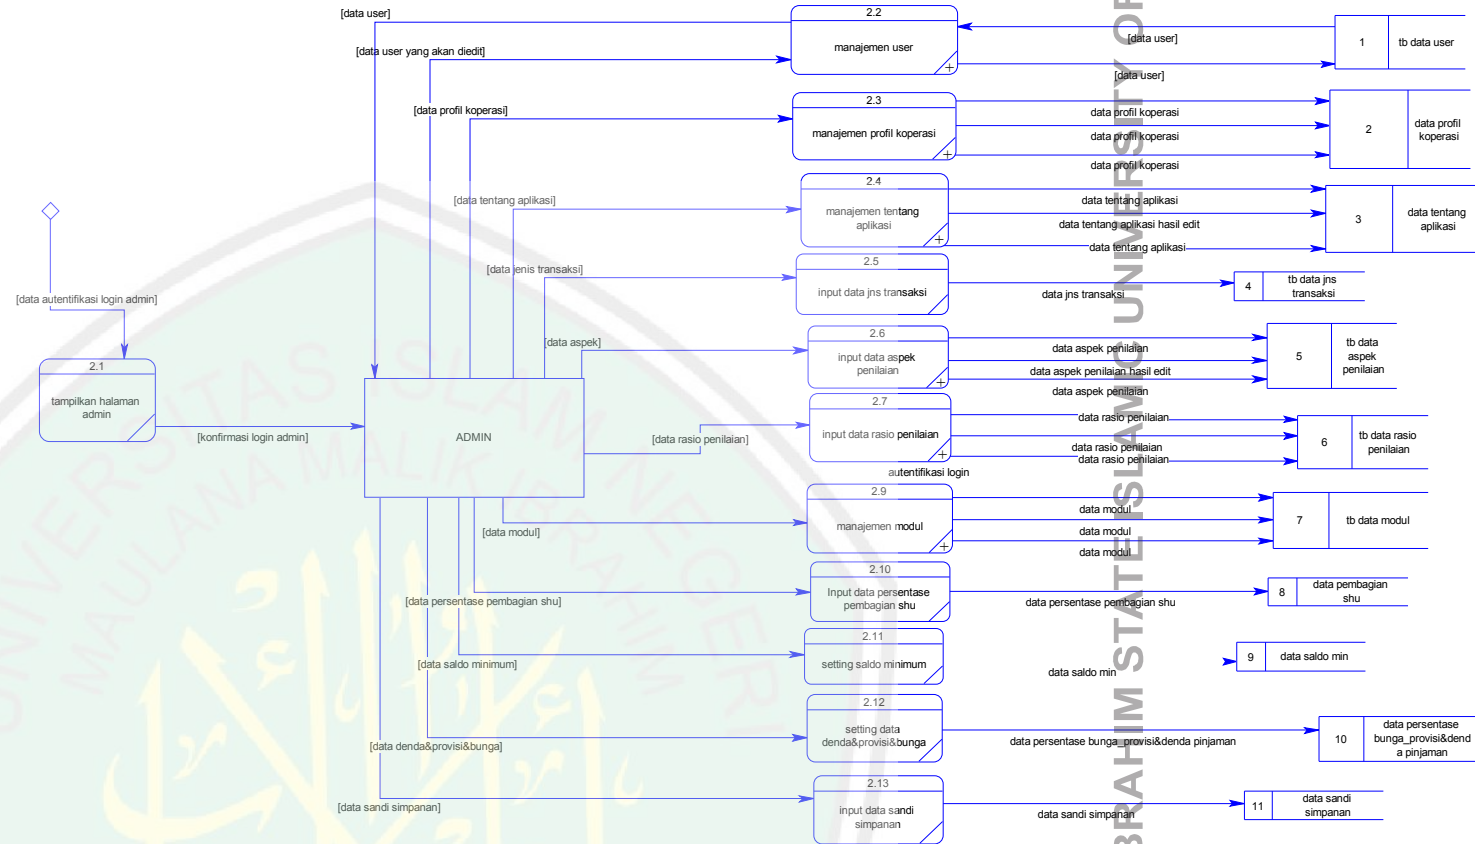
[data user]
2.2
manajemen user
[data user yang akan diedit]
[data user]
[data user]
1
tb data user
[data profil koperasi]
2.3
manajemen profil koperasi
data profil koperasi
data profil koperasi
data profil koperasi
2
data profil koperasi
[data tentang aplikasi]
2.4
manajemen tentang aplikasi
data tentang aplikasi
data tentang aplikasi hasil edit
data tentang aplikasi
3
data tentang aplikasi
[data jenis transaksi]
2.5
input data jns transaksi
data jns transaksi
4
tb data jns transaksi
[data autentifikasi login admin]
[data aspek]
2.6
input data aspek penilaian
data aspek penilaian
data aspek penilaian hasil edit
data aspek penilaian
5
tb data aspek penilaian
2.1
tampilkan halaman admin
[konfirmasi login admin]
ADMIN
[data rasio penilaian]
2.7
input data rasio penilaian
data rasio penilaian
data rasio penilaian
data rasio penilaian
6
tb data rasio penilaian
autentifikasi login
2.9
manajemen modul
[data modul]
data modul
data modul
data modul
7
tb data modul
2.10
Input data persentase pembagian shu
[data persentase pembagian shu]
data persentase pembagian shu
8
data pembagian shu
2.11
setting saldo minimum
[data saldo minimum]
data saldo min
9
data saldo min
2.12
setting data denda&provisi&bunga
[data denda&provisi&bunga]
data persentase bunga_provisi&denda pinjaman
10
data persentase bunga_provisi&denda pinjaman
2.13
input data sandi simpanan
[data sandi simpanan]
data sandi simpanan
11
data sandi simpanan